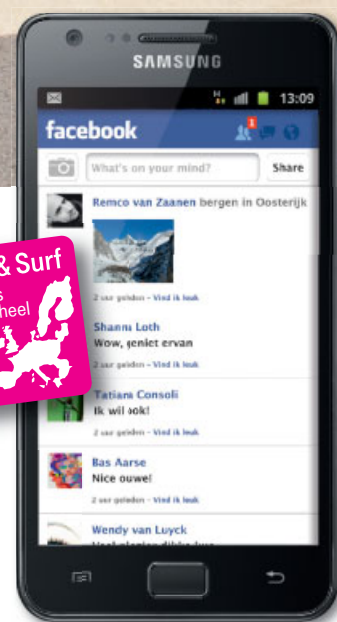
SAMSUNG

H 13:09

facebook 1

What's on your mind? Share

Remco van Zaanen bergen in Oosterijk

2 uur geleden · Vind ik leuk

Shanni Loth
Wow, geniet ervan

2 uur geleden · Vind ik leuk

Tatiana Consoli
Ik wil ook!

2 uur geleden · Vind ik leuk

Bas Aarse
Nice ouwe!

2 uur geleden · Vind ik leuk

Wendy van Luyck
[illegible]

& Surf
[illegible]s
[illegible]heel